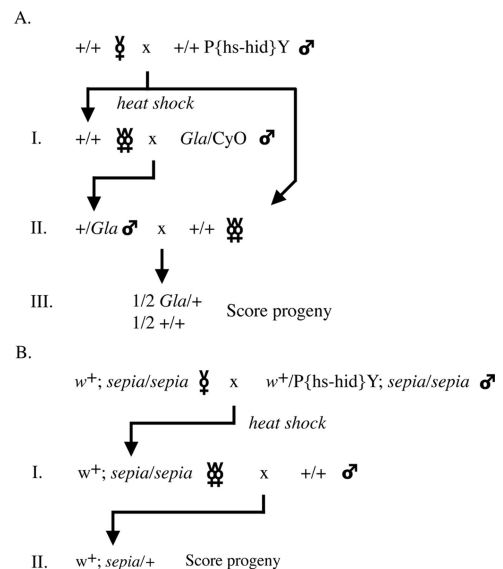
A.

+/+ ☿ x +/+ P{hs-hid}Y ♂

*heat shock*

I. +/+ ☿☿ x *Gla*/CyO ♂

II. +/*Gla* ♂ x +/+ ☿☿

III. 1/2 *Gla*/+
1/2 +/+ Score progeny

B.

$w^+$; *sepia*/*sepia* ☿ x $w^+$/P{hs-hid}Y; *sepia*/*sepia* ♂

*heat shock*

I. $w^+$; *sepia*/*sepia* ☿☿ x +/+ ♂

II. $w^+$; *sepia*/+ Score progeny